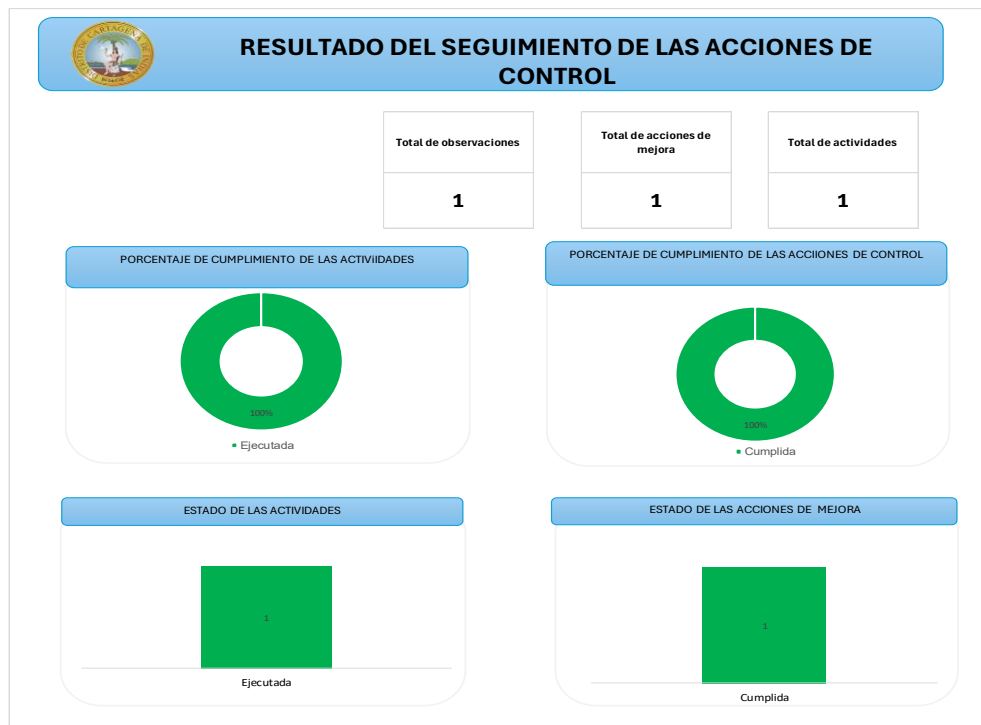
DISTRITO DE CARTAGENA DE INDIAS

RESULTADO DEL SEGUIMIENTO DE LAS ACCIONES DE CONTROL

| Total de observaciones | Total de acciones de mejora | Total de actividades |
|---|---|---|
| 1 | 1 | 1 |

PORCENTAJE DE CUMPLIMIENTO DE LAS ACTIVIIDADES

100%

Ejecutada

PORCENTAJE DE CUMPLIMIENTO DE LAS ACCIIONES DE CONTROL

100%

Cumplida

ESTADO DE LAS ACTIVIDADES

1

Ejecutada

ESTADO DE LAS ACCIONES DE MEJORA

1

Cumplida